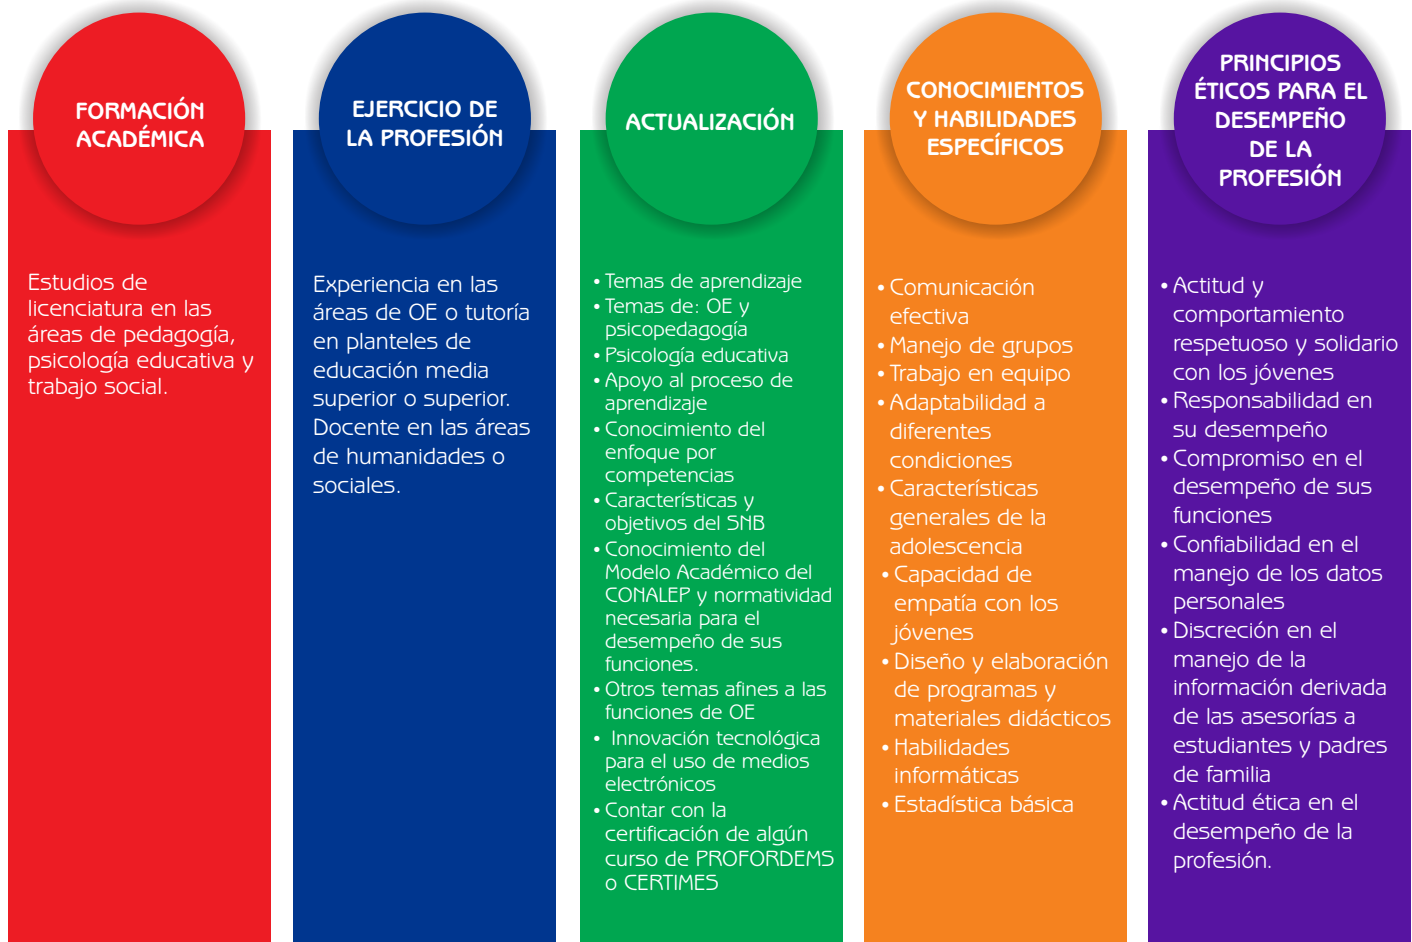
FORMACIÓN ACADÉMICA

Estudios de licenciatura en las áreas de pedagogía, psicología educativa y trabajo social.

EJERCICIO DE LA PROFESIÓN

Experiencia en las áreas de OE o tutoría en planteles de educación media superior o superior. Docente en las áreas de humanidades o sociales.

ACTUALIZACIÓN

• Temas de aprendizaje
• Temas de: OE y psicopedagogía
• Psicología educativa
• Apoyo al proceso de aprendizaje
• Conocimiento del enfoque por competencias
• Características y objetivos del SNB
• Conocimiento del Modelo Académico del CONALEP y normatividad necesaria para el desempeño de sus funciones.
• Otros temas afines a las funciones de OE
• Innovación tecnológica para el uso de medios electrónicos
• Contar con la certificación de algún curso de PROFORDEMS o CERTIMES

CONOCIMIENTOS Y HABILIDADES ESPECÍFICOS

• Comunicación efectiva
• Manejo de grupos
• Trabajo en equipo
• Adaptabilidad a diferentes condiciones
• Características generales de la adolescencia
• Capacidad de empatía con los jóvenes
• Diseño y elaboración de programas y materiales didácticos
• Habilidades informáticas
• Estadística básica

PRINCIPIOS ÉTICOS PARA EL DESEMPEÑO DE LA PROFESIÓN

• Actitud y comportamiento respetuoso y solidario con los jóvenes
• Responsabilidad en su desempeño
• Compromiso en el desempeño de sus funciones
• Confiabilidad en el manejo de los datos personales
• Discreción en el manejo de la información derivada de las asesorías a estudiantes y padres de familia
• Actitud ética en el desempeño de la profesión.